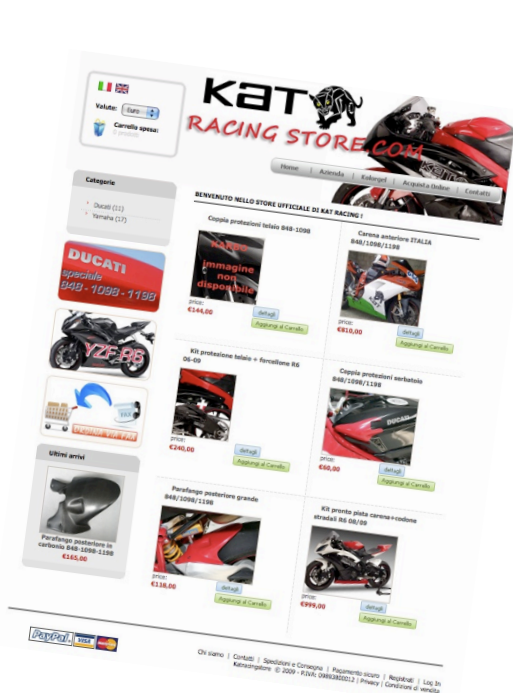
Valute: Euro

Carrello spesa:
0 prodotti

KAT RACING STORE.COM

Home | Azienda | Kategel | Acquista Online | Contatti

Categorie

Ducati (11)
Yamaha (17)

DUCATI speciale 848 - 1098 - 1198

YZF-R6

Ultimi arrivi

Parafango posteriore in carbonio 848-1098-1198
€165,00

BENVENUTO NELLO STORE UFFICIALE DI KAT RACING !

Coppia protezioni telaio 848-1098
immagine non disponibile
price:
€144,00
dettagli
Aggiungi al Carrello

Carena anteriore ITALIA 848/1098/1198
price:
€810,00
dettagli
Aggiungi al Carrello

Kit protezione telaio + forcellone R6 06-09
price:
€240,00
dettagli
Aggiungi al Carrello

Coppia protezioni serbatoio 848/1098/1198
price:
€60,00
dettagli
Aggiungi al Carrello

Parafango posteriore grande 848/1098/1198
price:
€110,00
dettagli
Aggiungi al Carrello

Kit pronto pista carena+codone stradali R6 08/09
price:
€999,00
dettagli
Aggiungi al Carrello

PayPal VISA MasterCard

Chi siamo | Contatti | Spedizioni e Consegna | Pagamento sicuro | Registrati | Log In
Katracingstore © 2009 - P.IVA: 09893800012 | Privacy | Condizioni di vendita